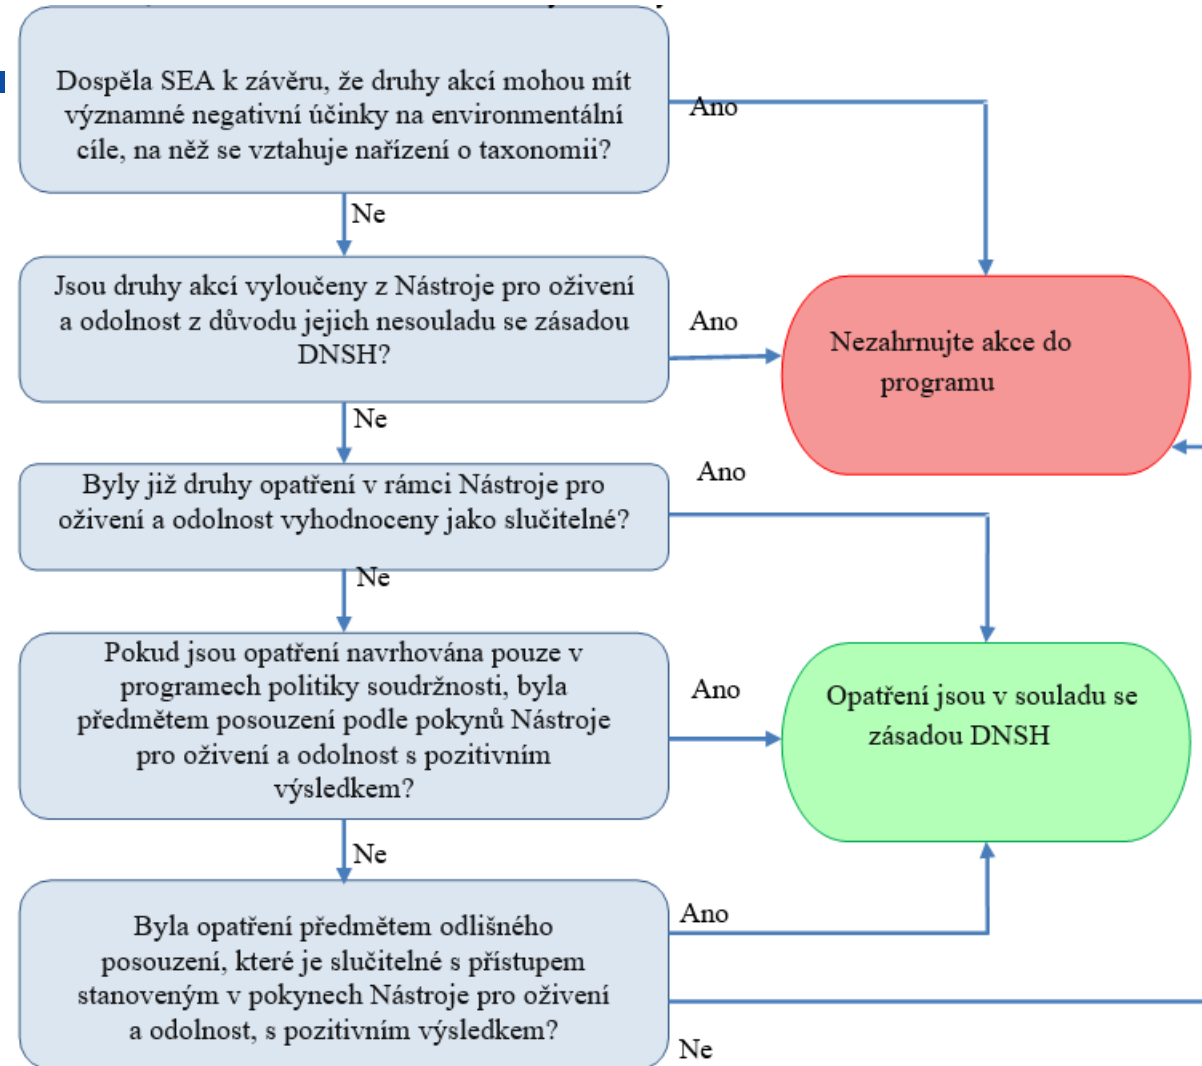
Dospěla SEA k závěru, že druhy akcí mohou mít významné negativní účinky na environmentální cíle, na něž se vztahuje nařízení o taxonomii?

Ano

Ne

Jsou druhy akcí vyloučeny z Nástroje pro oživení a odolnost z důvodu jejich nesouladu se zásadou DNSH?

Ano

Nezahrnujte akce do programu

Ne

Byly již druhy opatření v rámci Nástroje pro oživení a odolnost vyhodnoceny jako slučitelné?

Ano

Ne

Pokud jsou opatření navrhována pouze v programech politiky soudržnosti, byla předmětem posouzení podle pokynů Nástroje pro oživení a odolnost s pozitivním výsledkem?

Ano

Opatření jsou v souladu se zásadou DNSH

Ne

Byla opatření předmětem odlišného posouzení, které je slučitelné s přístupem stanoveným v pokynech Nástroje pro oživení a odolnost, s pozitivním výsledkem?

Ano

Ne